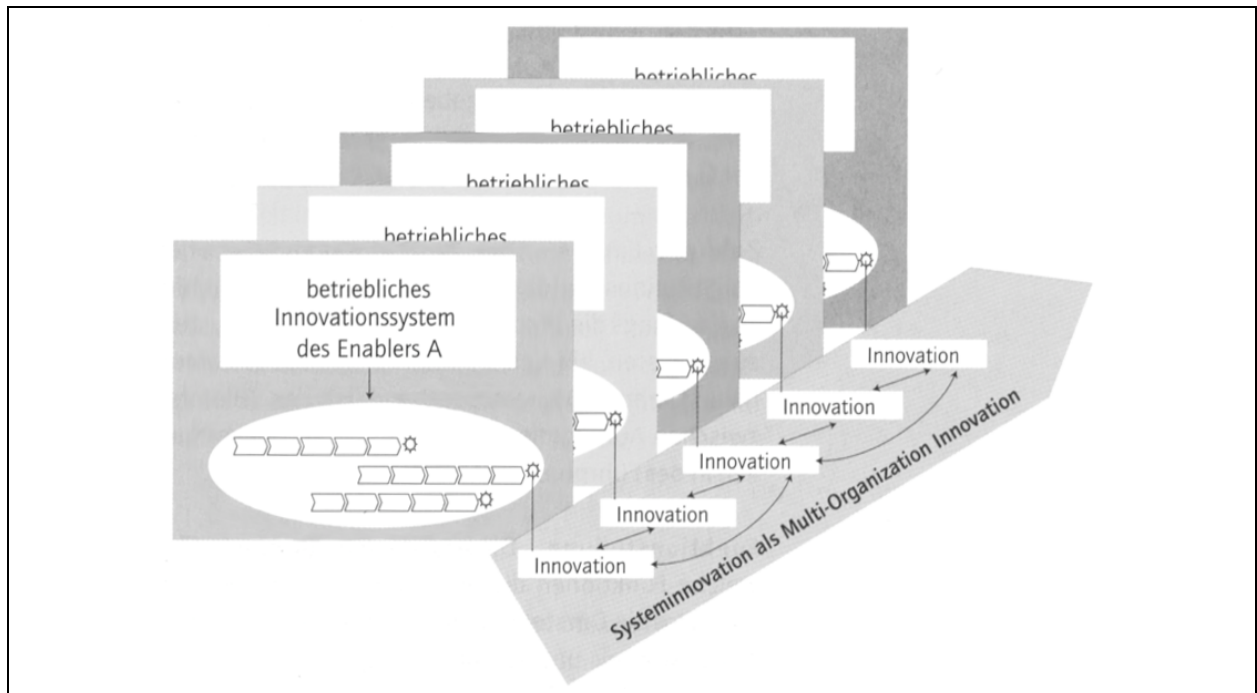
betriebliches

betriebliches

betriebliches

betriebliches

betriebliches Innovationssystem des Enablers A

Innovation

Innovation

Innovation

Innovation

Innovation

Systeminnovation als Multi-Organization Innovation